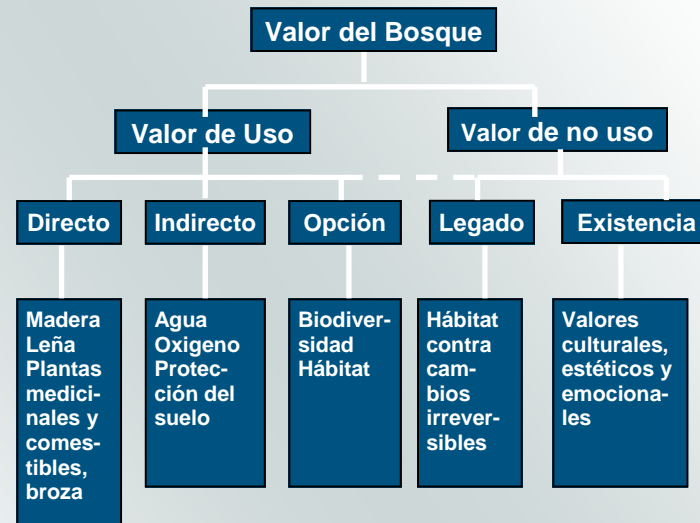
Valor del Bosque

Valor de Uso

Valor de no uso

Directo

Indirecto

Opción

Legado

Existencia

Madera
Leña
Plantas medicinales y comestibles, broza

Agua
Oxigeno
Protección del suelo

Biodiversidad
Hábitat

Hábitat contra cambios irreversibles

Valores culturales, estéticos y emocionales